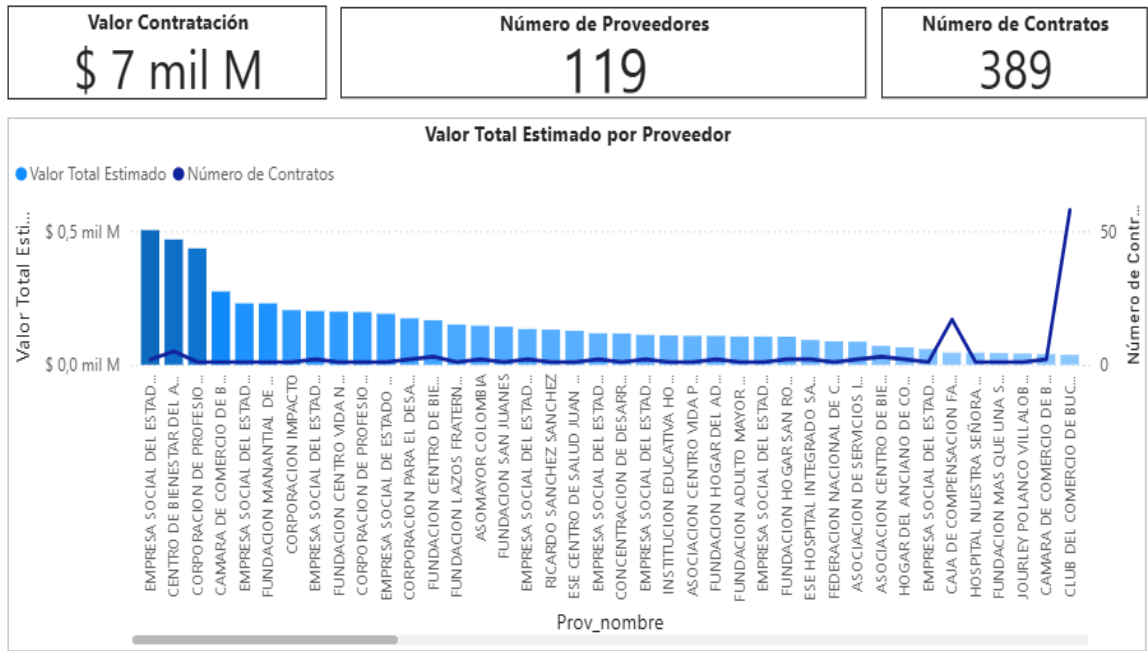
Valor Contratación
$ 7 mil M

Número de Proveedores
119

Número de Contratos
389

Valor Total Estimado por Proveedor

Valor Total Estimado  Número de Contratos

Valor Total Esti...

$ 0,5 mil M
$ 0,0 mil M

Número de Contr...

50
0

EMPRESA SOCIAL DEL ESTAD...
CENTRO DE BIENESTAR DEL A...
CORPORACION DE PROFESIO...
CAMARA DE COMERCIO DE B...
EMPRESA SOCIAL DEL ESTAD...
FUNDACION MANANTIAL DE ...
CORPORACION IMPACTO
EMPRESA SOCIAL DEL ESTAD...
FUNDACION CENTRO VIDA N...
CORPORACION DE PROFESIO...
EMPRESA SOCIAL DE ESTADO ...
CORPORACION PARA EL DESA...
FUNDACION CENTRO DE BIE...
FUNDACION LAZOS FRATERN...
ASOMAYOR COLOMBIA
FUNDACION SAN JUANES
EMPRESA SOCIAL DEL ESTAD...
RICARDO SANCHEZ SANCHEZ
ESE CENTRO DE SALUD JUAN ...
EMPRESA SOCIAL DEL ESTAD...
CONCENTRACION DE DESARR...
EMPRESA SOCIAL DEL ESTAD...
INSTITUCION EDUCATIVA HO...
ASOCIACION CENTRO VIDA P...
FUNDACION HOGAR DEL AD...
FUNDACION ADULTO MAYOR ...
EMPRESA SOCIAL DEL ESTAD...
FUNDACION HOGAR SAN RO...
ESE HOSPITAL INTEGRADO SA...
FEDERACION NACIONAL DE C...
ASOCIACION DE SERVICIOS I...
ASOCIACION CENTRO DE BIE...
HOGAR DEL ANCIANO DE CO...
EMPRESA SOCIAL DEL ESTAD...
CAJA DE COMPENSACION FA...
HOSPITAL NUESTRA SEÑORA ...
FUNDACION MAS QUE UNA S...
JOURLEY POLANCO VILLALOB...
CAMARA DE COMERCIO DE B...
CLUB DEL COMERCIO DE BUC...

Prov_nombre